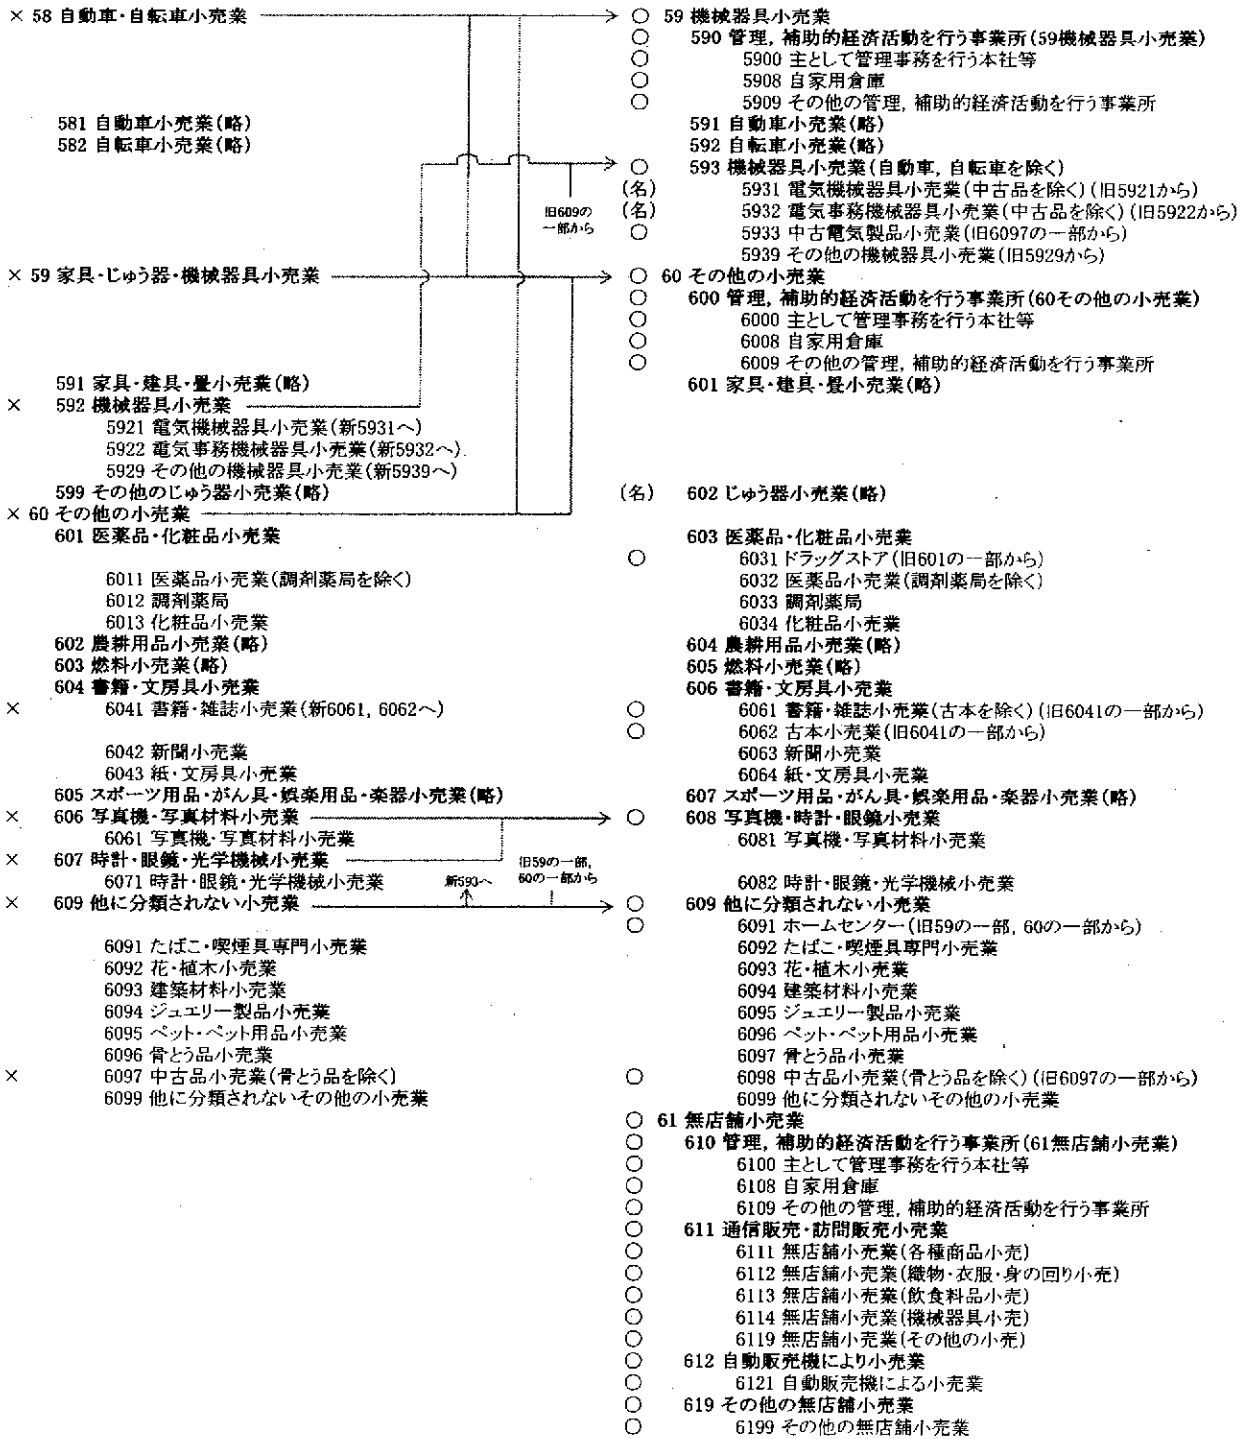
× 58 自動車・自転車小売業

581 自動車小売業(略)
582 自転車小売業(略)

旧609の一部から

× 59 家具・じゅう器・機械器具小売業

591 家具・建具・畳小売業(略)
× 592 機械器具小売業
5921 電気機械器具小売業(新5931へ)
5922 電気事務機械器具小売業(新5932へ)
5929 その他の機械器具小売業(新5939へ)
599 その他のじゅう器小売業(略)
× 60 その他の小売業
601 医薬品・化粧品小売業

6011 医薬品小売業(調剤薬局を除く)
6012 調剤薬局
6013 化粧品小売業
602 農耕用品小売業(略)
603 燃料小売業(略)
604 書籍・文房具小売業
× 6041 書籍・雑誌小売業(新6061, 6062へ)

6042 新聞小売業
6043 紙・文房具小売業
605 スポーツ用品・がん具・娯楽用品・楽器小売業(略)
× 606 写真機・写真材料小売業
6061 写真機・写真材料小売業
× 607 時計・眼鏡・光学機械小売業
6071 時計・眼鏡・光学機械小売業
新593へ
旧59の一部, 60の一部から
× 609 他に分類されない小売業

6091 たばこ・喫煙具専門小売業
6092 花・植木小売業
6093 建築材料小売業
6094 ジュエリー製品小売業
6095 ペット・ペット用品小売業
6096 骨とう品小売業
× 6097 中古品小売業(骨とう品を除く)
6099 他に分類されないその他の小売業

○ 59 機械器具小売業
○ 590 管理, 補助的経済活動を行う事業所(59機械器具小売業)
○ 5900 主として管理事務を行う本社等
○ 5908 自家用倉庫
○ 5909 その他の管理, 補助的経済活動を行う事業所
591 自動車小売業(略)
592 自転車小売業(略)
○ 593 機械器具小売業(自動車, 自転車を除く)
(名) 5931 電気機械器具小売業(中古品を除く)(旧5921から)
(名) 5932 電気事務機械器具小売業(中古品を除く)(旧5922から)
○ 5933 中古電気製品小売業(旧6097の一部から)
5939 その他の機械器具小売業(旧5929から)
○ 60 その他の小売業
○ 600 管理, 補助的経済活動を行う事業所(60その他の小売業)
○ 6000 主として管理事務を行う本社等
○ 6008 自家用倉庫
○ 6009 その他の管理, 補助的経済活動を行う事業所
601 家具・建具・畳小売業(略)

(名) 602 じゅう器小売業(略)

603 医薬品・化粧品小売業
○ 6031 ドラッグストア(旧601の一部から)
6032 医薬品小売業(調剤薬局を除く)
6033 調剤薬局
6034 化粧品小売業
604 農耕用品小売業(略)
605 燃料小売業(略)
606 書籍・文房具小売業
○ 6061 書籍・雑誌小売業(古本を除く)(旧6041の一部から)
○ 6062 古本小売業(旧6041の一部から)
6063 新聞小売業
6064 紙・文房具小売業
607 スポーツ用品・がん具・娯楽用品・楽器小売業(略)
○ 608 写真機・時計・眼鏡小売業
6081 写真機・写真材料小売業

6082 時計・眼鏡・光学機械小売業
○ 609 他に分類されない小売業
○ 6091 ホームセンター(旧59の一部, 60の一部から)
6092 たばこ・喫煙具専門小売業
6093 花・植木小売業
6094 建築材料小売業
6095 ジュエリー製品小売業
6096 ペット・ペット用品小売業
6097 骨とう品小売業
○ 6098 中古品小売業(骨とう品を除く)(旧6097の一部から)
6099 他に分類されないその他の小売業
○ 61 無店舗小売業
○ 610 管理, 補助的経済活動を行う事業所(61無店舗小売業)
○ 6100 主として管理事務を行う本社等
○ 6108 自家用倉庫
○ 6109 その他の管理, 補助的経済活動を行う事業所
○ 611 通信販売・訪問販売小売業
○ 6111 無店舗小売業(各種商品小売)
○ 6112 無店舗小売業(織物・衣服・身の回り小売)
○ 6113 無店舗小売業(飲食料品小売)
○ 6114 無店舗小売業(機械器具小売)
○ 6119 無店舗小売業(その他の小売)
○ 612 自動販売機による小売業
○ 6121 自動販売機による小売業
○ 619 その他の無店舗小売業
○ 6199 その他の無店舗小売業